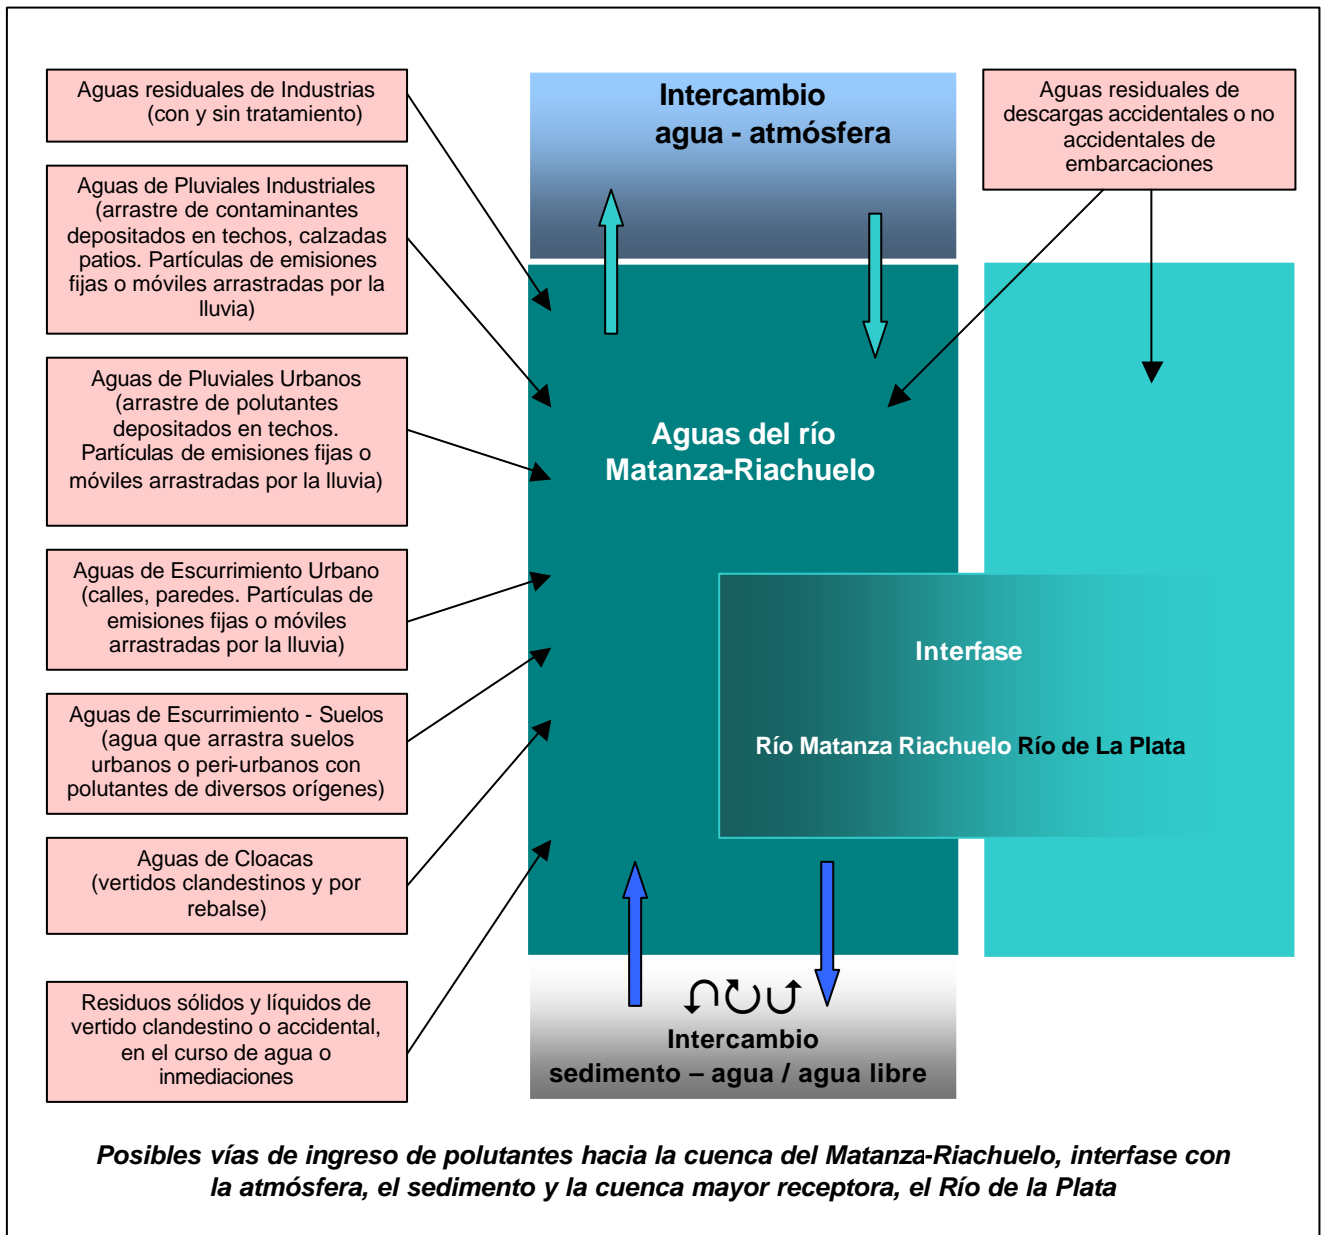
Aguas residuales de Industrias (con y sin tratamiento)

Aguas de Pluviales Industriales (arrastre de contaminantes depositados en techos, calzadas patios. Partículas de emisiones fijas o móviles arrastradas por la lluvia)

Aguas de Pluviales Urbanos (arrastre de polutantes depositados en techos. Partículas de emisiones fijas o móviles arrastradas por la lluvia)

Aguas de Escurrimiento Urbano (calles, paredes. Partículas de emisiones fijas o móviles arrastradas por la lluvia)

Aguas de Escurrimiento - Suelos (agua que arrastra suelos urbanos o peri-urbanos con polutantes de diversos orígenes)

Aguas de Cloacas (vertidos clandestinos y por rebalse)

Residuos sólidos y líquidos de vertido clandestino o accidental, en el curso de agua o inmediaciones

Intercambio agua - atmósfera

Aguas residuales de descargas accidentales o no accidentales de embarcaciones

Aguas del río Matanza-Riachuelo

Interfase

Río Matanza Riachuelo Río de La Plata

Intercambio sedimento – agua / agua libre

Posibles vías de ingreso de polutantes hacia la cuenca del Matanza-Riachuelo, interfase con la atmósfera, el sedimento y la cuenca mayor receptora, el Río de la Plata